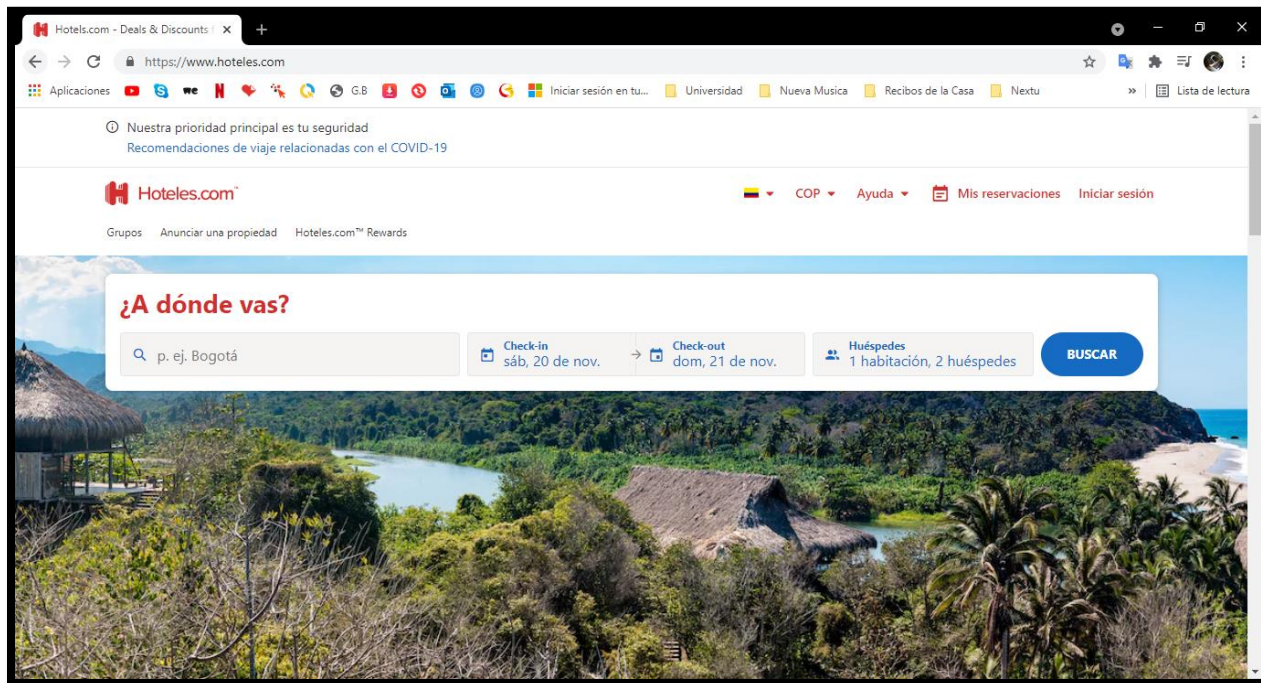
Hotels.com - Deals & Discounts f

https://www.hoteles.com

Aplicaciones G.B Iniciar sesión en tu... Universidad Nueva Musica Recibos de la Casa Nextu » Lista de lectura

Nuestra prioridad principal es tu seguridad
Recomendaciones de viaje relacionadas con el COVID-19

Hoteles.com

COP Ayuda Mis reservaciones Iniciar sesión

Grupos Anunciar una propiedad Hoteles.com™ Rewards

¿A dónde vas?

p. ej. Bogotá

Check-in
sáb, 20 de nov.

Check-out
dom, 21 de nov.

Huéspedes
1 habitación, 2 huéspedes

BUSCAR